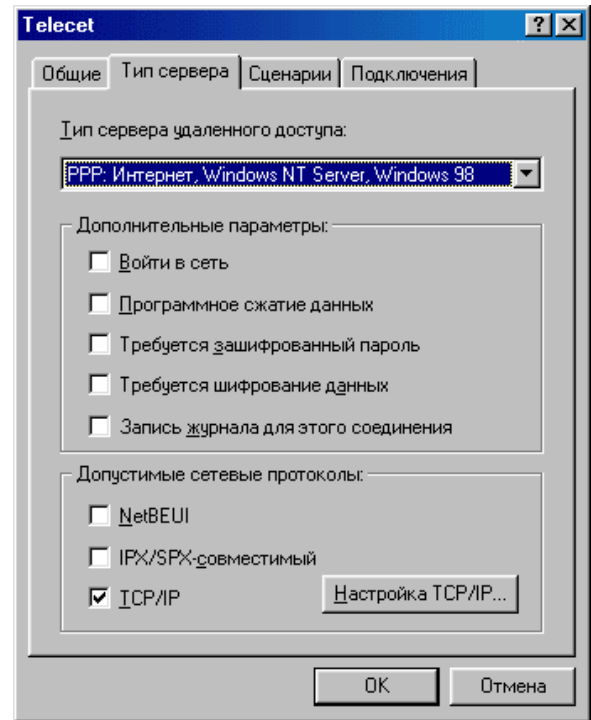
Telecet
?
Общие | Тип сервера | Сценарии | Подключения

Тип сервера удаленного доступа:
PPP: Интернет, Windows NT Server, Windows 98

Дополнительные параметры:
☐ Войти в сеть
☐ Программное сжатие данных
☐ Требуется зашифрованный пароль
☐ Требуется шифрование данных
☐ Запись журнала для этого соединения

Допустимые сетевые протоколы:
☐ NetBEUI
☐ IPX/SPX-совместимый
☑ TCP/IP
Настройка TCP/IP...

OK
Отмена